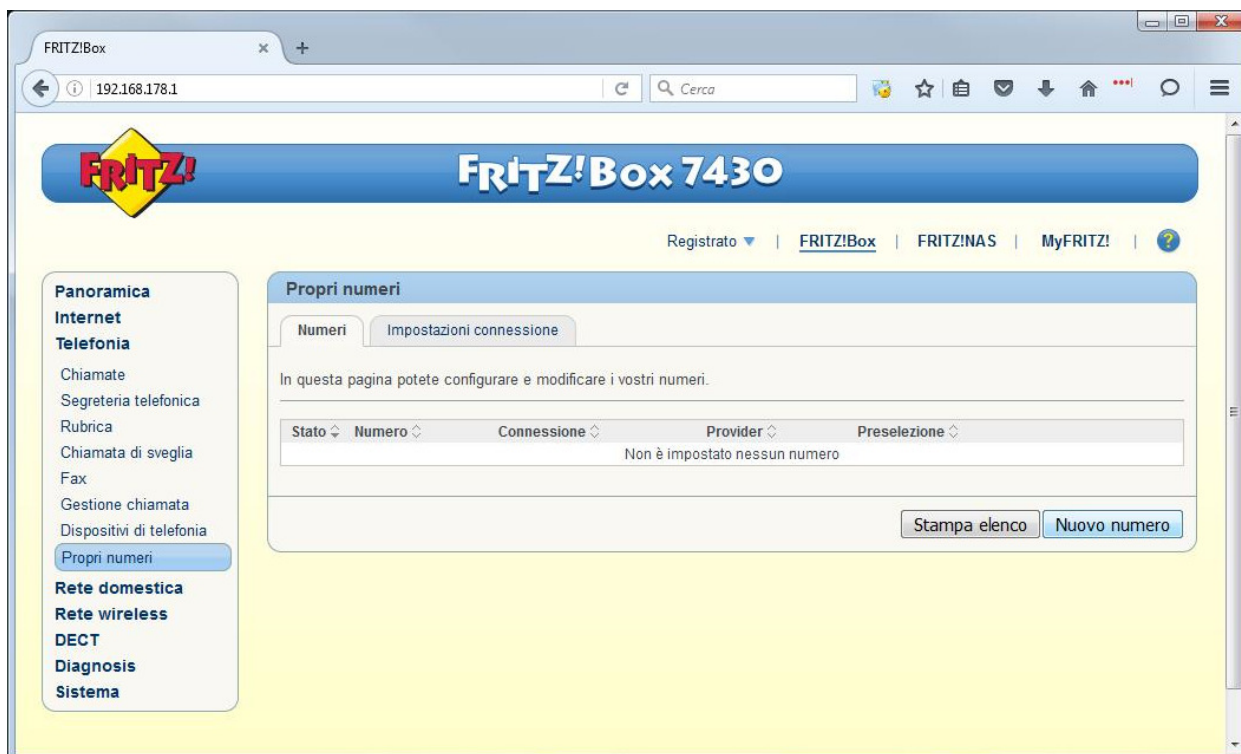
FRITZ!Box

192.168.178.1

Cerca

FRITZ!

FRITZ!Box 7430

Registrato | FRITZ!Box | FRITZ!NAS | MyFRITZ! | ?

Panoramica
Internet
Telefonia
Chiamate
Segreteria telefonica
Rubrica
Chiamata di sveglia
Fax
Gestione chiamata
Dispositivi di telefonia
Propri numeri
Rete domestica
Rete wireless
DECT
Diagnosis
Sistema

Propri numeri

Numeri | Impostazioni connessione

In questa pagina potete configurare e modificare i vostri numeri.

| Stato | Numero | Connessione | Provider | Preselezione |
|---|---|---|---|---|
| Non è impostato nessun numero | | | | |

Stampa elenco | Nuovo numero